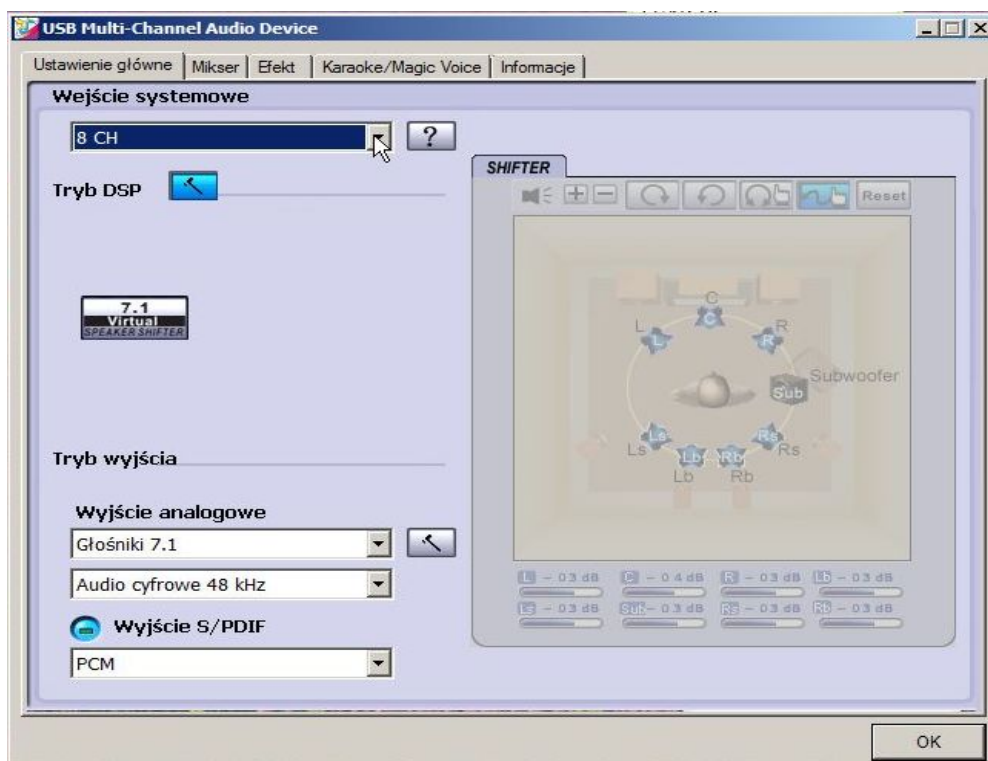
USB Multi-Channel Audio Device

Ustawienie główne | Mikser | Efekt | Karaoke/Magic Voice | Informacje

Wejście systemowe

8 CH

?

Tryb DSP

SHIFTER

Reset

7.1
Virtual
SPEAKER SHIFTER

C
L
R
C
L
R
Subwoofer
Sub
Ls
Rs
Ls
Lb
Rb
Rs
Lb
Rb

Tryb wyjścia

Wyjście analogowe

Głośniki 7.1

Audio cyfrowe 48 kHz

Wyjście S/PDIF

PCM

L - 03 dB
C - 04 dB
R - 03 dB
Lb - 03 dB
Ls - 03 dB
Sub - 03 dB
Rs - 03 dB
Rb - 03 dB

OK